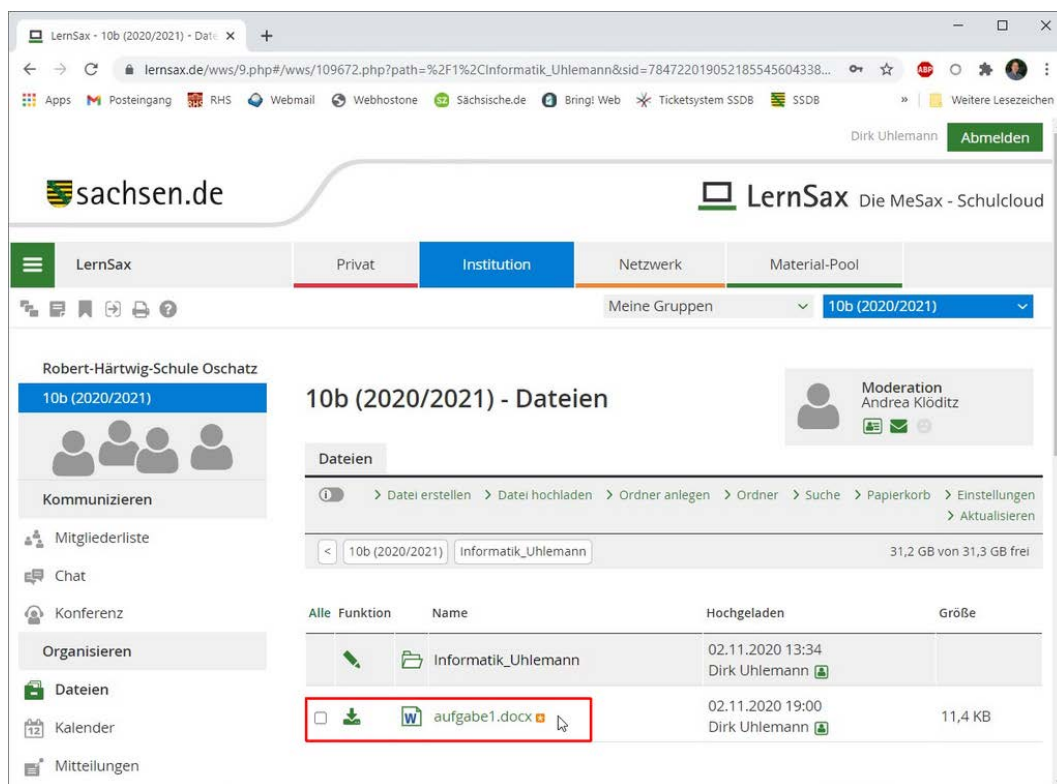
LernSax - 10b (2020/2021) - Date ×

lernsax.de/wws/9.php#/wws/109672.php?path=%2F1%2CInformatik_Uhlemann&sid=7847220190521855456043338...

Apps Posteingang RHS Webmail Webhostone Sächsische.de Bring! Web Ticketsystem SSDB SSDB » Weitere Lesezeichen

Dirk Uhlemann Abmelden

sachsen.de

LernSax Die MeSax - Schulcloud

LernSax | Privat | Institution | Netzwerk | Material-Pool

Meine Gruppen | 10b (2020/2021)

Robert-Härtwig-Schule Oschatz

10b (2020/2021)

Kommunizieren

Mitgliederliste

Chat

Konferenz

Organisieren

Dateien

Kalender

Mitteilungen

10b (2020/2021) - Dateien

Moderation
Andrea Klöditz

Dateien

> Datei erstellen > Datei hochladen > Ordner anlegen > Ordner > Suche > Papierkorb > Einstellungen > Aktualisieren

< 10b (2020/2021) Informatik_Uhlemann

31,2 GB von 31,3 GB frei

| Alle | Funktion | Name | Hochgeladen | Größe |
|---|---|---|---|---|
| | | Informatik_Uhlemann | 02.11.2020 13:34 Dirk Uhlemann | |
| | | aufgabe1.docx | 02.11.2020 19:00 Dirk Uhlemann | 11,4 KB |